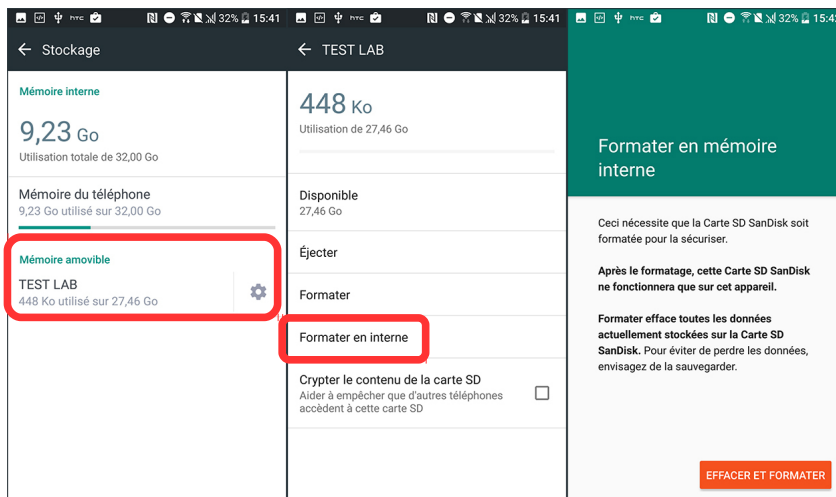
32% 15:41

Stockage

Mémoire interne

9,23 Go
Utilisation totale de 32,00 Go

Mémoire du téléphone
9,23 Go utilisé sur 32,00 Go

Mémoire amovible

TEST LAB
448 Ko utilisé sur 27,46 Go

32% 15:41

TEST LAB

448 Ko
Utilisation de 27,46 Go

Disponible
27,46 Go

Éjecter

Formater

Formater en interne

Crypter le contenu de la carte SD
Aider à empêcher que d'autres téléphones accèdent à cette carte SD

32% 15:41

Formater en mémoire interne

Ceci nécessite que la Carte SD SanDisk soit formatée pour la sécuriser.

Après le formatage, cette Carte SD SanDisk ne fonctionnera que sur cet appareil.

Formater efface toutes les données actuellement stockées sur la Carte SD SanDisk. Pour éviter de perdre les données, envisagez de la sauvegarder.

EFFACER ET FORMATER